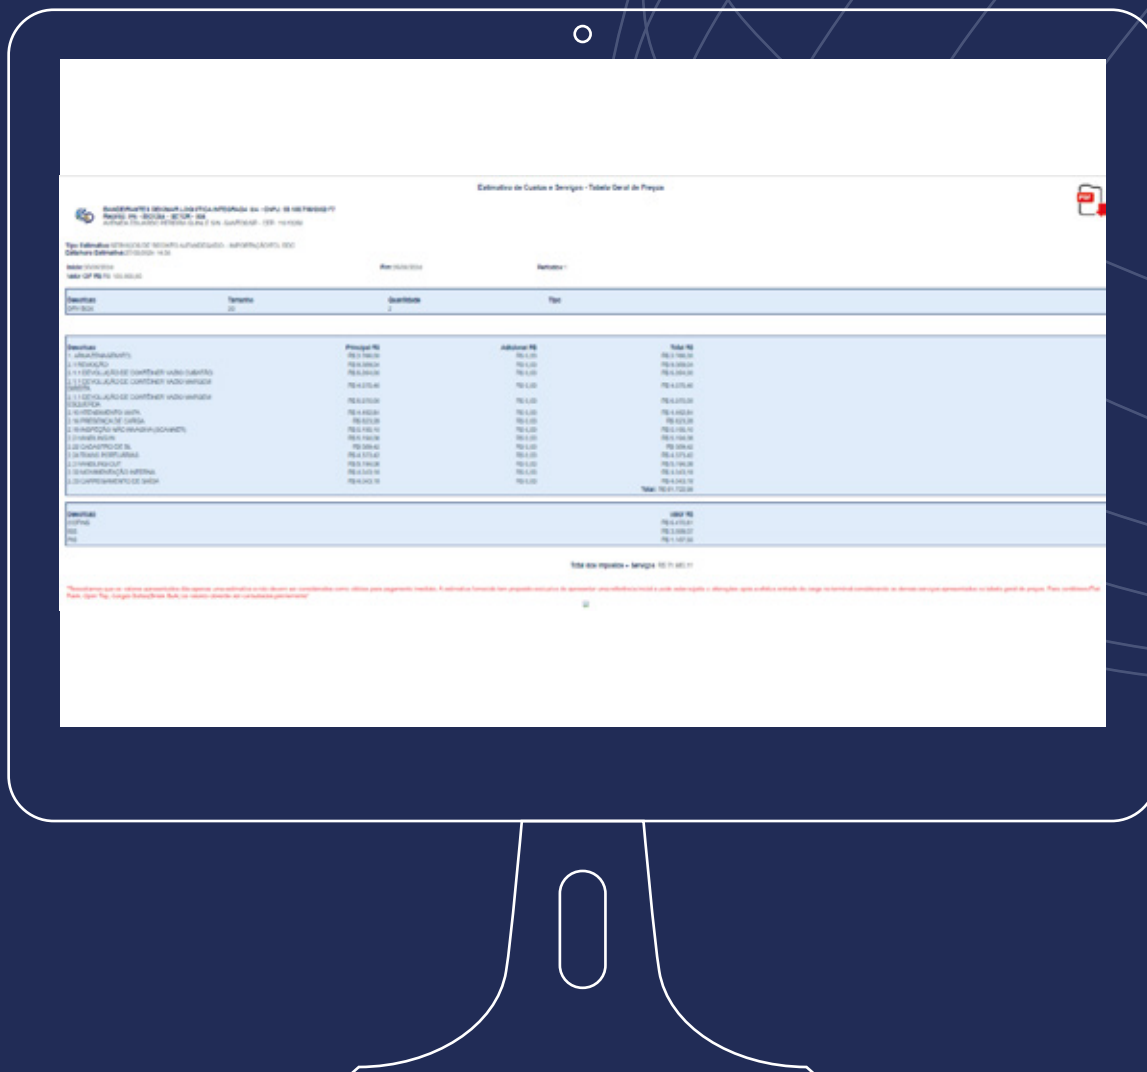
Estimativa de Custos e Serviços - Tabela Geral de Preços

PDF

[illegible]

Tipo Estimativa: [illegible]
Data/Hora Estimativa: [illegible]

Início: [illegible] Fim: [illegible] Período: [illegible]
Valor CIF R$: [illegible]

| Descrição | Tamanho | Quantidade | Tipo |
|---|---|---|---|
| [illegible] | 20 | 1 | |

| Descrição | Principal R$ | Adicional R$ | Total R$ |
|---|---|---|---|
| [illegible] | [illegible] | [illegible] | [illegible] |
| | | | Total: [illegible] |

| Descrição | Valor R$ |
|---|---|
| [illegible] | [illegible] |
| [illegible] | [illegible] |
| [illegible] | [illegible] |

Total dos impostos + Serviços: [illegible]

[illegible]